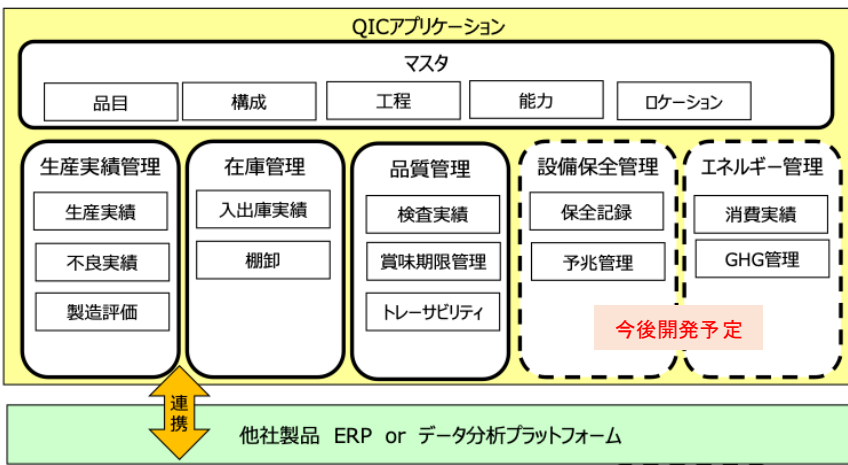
QICアプリケーション

マスタ

品目

構成

工程

能力

ロケーション

生産実績管理

生産実績

不良実績

製造評価

在庫管理

入出庫実績

棚卸

品質管理

検査実績

賞味期限管理

トレーサビリティ

設備保全管理

保全記録

予兆管理

エネルギー管理

消費実績

GHG管理

今後開発予定

連携

他社製品 ERP or データ分析プラットフォーム